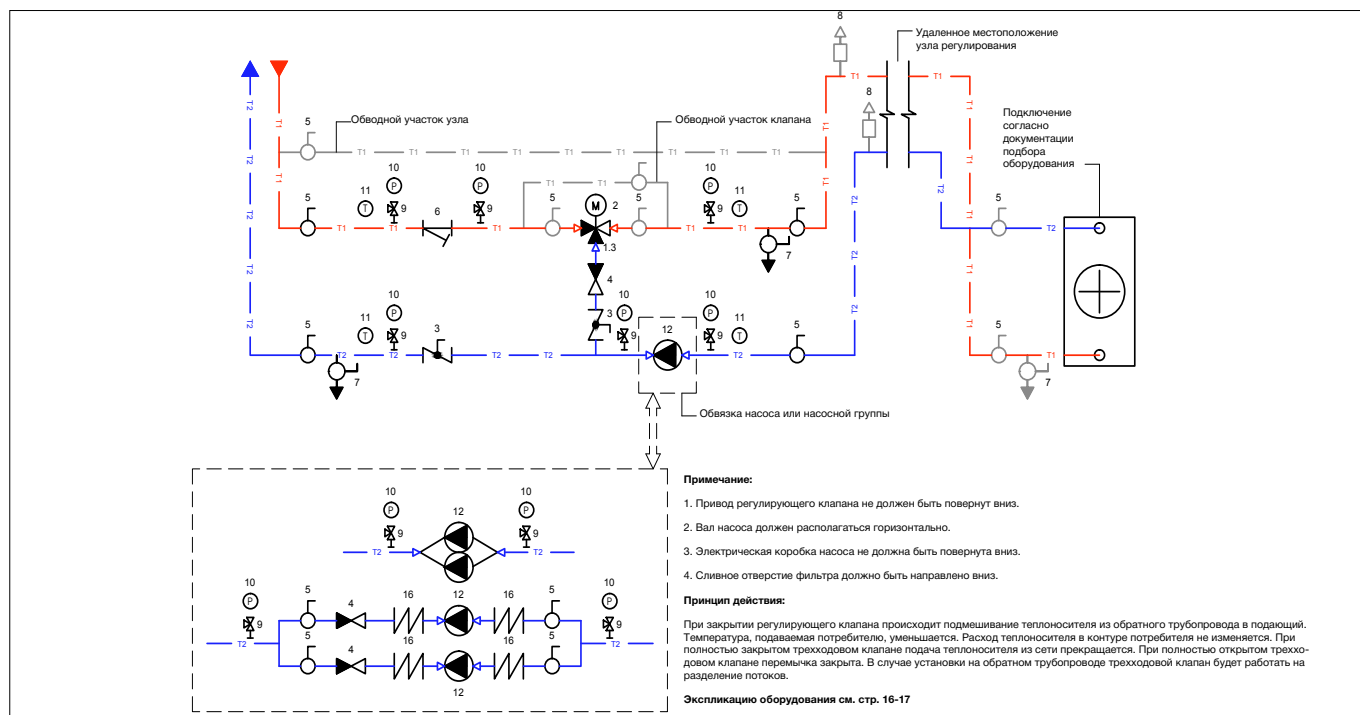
8

Удаленное местоположение узла регулирования

T1 T1

8

Подключение согласно документации подбора оборудования

T2 T1

5

Обводной участок узла

T1 T1 T1 T1 T1 T1 T1 T1 T1 T1

Обводной участок клапана

T1 T1

10 P 10 P 10 P

11 T 9 9 M 2 9 11 T

5 6 5 5 5

T1 T1 T1 T1 T1

1.3

7

4

10 P 10 P

10 P 3 12

11 T 9 9 9 11 T

5 3 5

T2 T2 T2 T2 T2

7

T2 T2 T2 T2 T2 T2 T2

5 T2

5 T1

7

Обвязка насоса или насосной группы

10 P 12 10 P

9 9

T2 T2

10 P 5 4 16 12 16 5 10 P

9 9

T2 5 16 16 5 T2

4

12

Примечание:

1. Привод регулирующего клапана не должен быть повернут вниз.

2. Вал насоса должен располагаться горизонтально.

3. Электрическая коробка насоса не должна быть повернута вниз.

4. Сливное отверстие фильтра должно быть направлено вниз.

Принцип действия:

При закрытии регулирующего клапана происходит подмешивание теплоносителя из обратного трубопровода в подающий. Температура, подаваемая потребителю, уменьшается. Расход теплоносителя в контуре потребителя не изменяется. При полностью закрытом трехходовом клапане подача теплоносителя из сети прекращается. При полностью открытом трехходовом клапане перемычка закрыта. В случае установки на обратном трубопроводе трехходовой клапан будет работать на разделение потоков.

Экспликацию оборудования см. стр. 16-17